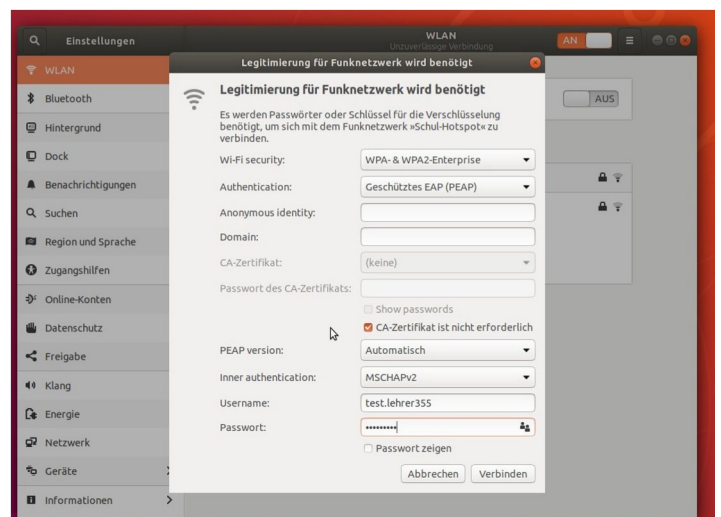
Einstellungen

WLAN
Unzuverlässige Verbindung

AN

WLAN
Bluetooth
Hintergrund
Dock
Benachrichtigungen
Suchen
Region und Sprache
Zugangshilfen
Online-Konten
Datenschutz
Freigabe
Klang
Energie
Netzwerk
Geräte
Informationen

AUS

Legitimierung für Funknetzwerk wird benötigt

Legitimierung für Funknetzwerk wird benötigt

Es werden Passwörter oder Schlüssel für die Verschlüsselung benötigt, um sich mit dem Funknetzwerk »Schul-Hotspot« zu verbinden.

| | |
|---|---|
| Wi-Fi security: | WPA- & WPA2-Enterprise |
| Authentication: | Geschütztes EAP (PEAP) |
| Anonymous identity: | |
| Domain: | |
| CA-Zertifikat: | (keine) |
| Passwort des CA-Zertifikats: | |

Show passwords
CA-Zertifikat ist nicht erforderlich

| | |
|---|---|
| PEAP version: | Automatisch |
| Inner authentication: | MSCHAPv2 |
| Username: | test.lehrer355 |
| Passwort: | •••••••• |

Passwort zeigen

Abbrechen
Verbinden